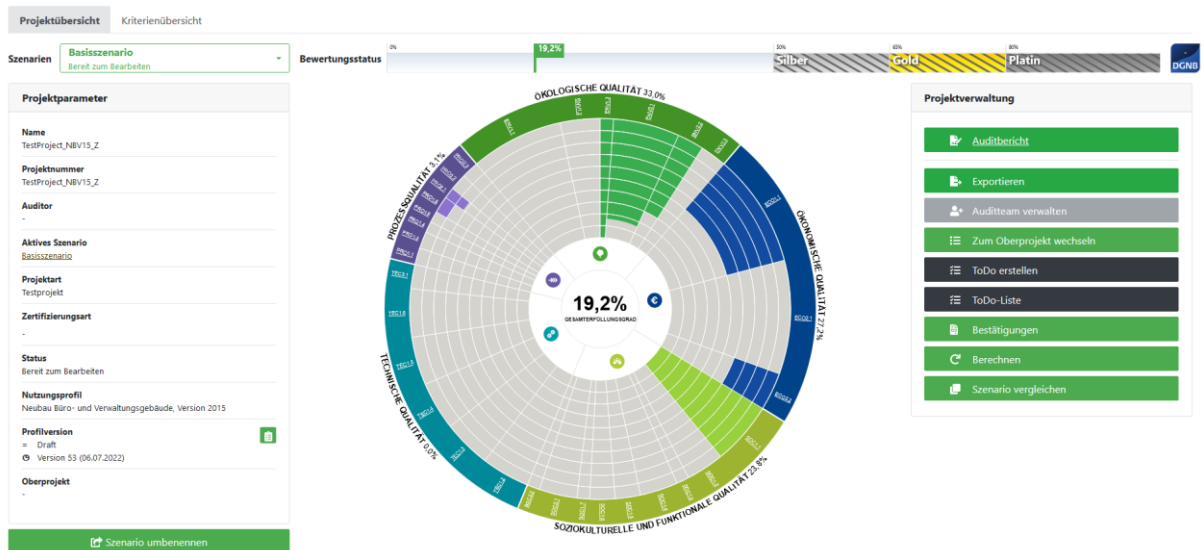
Projektübersicht Kriterienübersicht

Szenarien
Basisszenario
Bereit zum Bearbeiten

Bewertungsstatus
0%
19,2%
50% Silber
65% Gold
80% Platin
DGNB

Projektparameter

Name
TestProject_NBV15_Z

Projektnummer
TestProject_NBV15_Z

Auditor
-

Aktives Szenario
Basisszenario

Projektart
Testprojekt

Zertifizierungsart
-

Status
Bereit zum Bearbeiten

Nutzungsprofil
Neubau Büro- und Verwaltungsgebäude, Version 2015

Profilversion
Draft
Version 53 (06.07.2022)

Oberprojekt
-

Szenario umbenennen

ÖKOLOGISCHE QUALITÄT 33,0%
ÖKONOMISCHE QUALITÄT 27,2%
SOZIOKULTURELLE UND FUNKTIONALE QUALITÄT 23,8%
TECHNISCHE QUALITÄT 0,0%
PROZESSQUALITÄT 3,1%

19,2%
GESAMTERFÜLLUNGSGRAD

Projektverwaltung

Auditbericht
Exportieren
Auditteam verwalten
Zum Oberprojekt wechseln
ToDo erstellen
ToDo-Liste
Bestätigungen
Berechnen
Szenario vergleichen